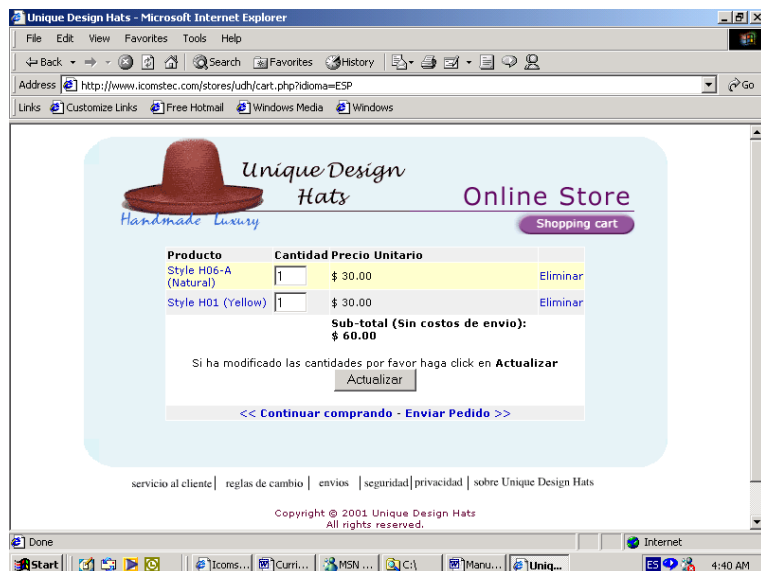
Unique Design Hats - Microsoft Internet Explorer

File Edit View Favorites Tools Help

Back Search Favorites History

Address http://www.icomstec.com/stores/udh/cart.php?idioma=ESP Go

Links Customize Links Free Hotmail Windows Media Windows

Unique Design Hats

Handmade Luxury

Online Store

Shopping cart

| Producto | Cantidad | Precio Unitario | |
|---|---|---|---|
| Style H06-A (Natural) | 1 | $ 30.00 | Eliminar |
| Style H01 (Yellow) | 1 | $ 30.00 | Eliminar |
| | | Sub-total (Sin costos de envio): $ 60.00 | |

Si ha modificado las cantidades por favor haga click en Actualizar

Actualizar

<< Continuar comprando - Enviar Pedido >>

servicio al cliente | reglas de cambio | envios | seguridad | privacidad | sobre Unique Design Hats

Copyright © 2001 Unique Design Hats
All rights reserved.

Done

Internet

Start Icoms... Curri... MSN ... C:\ Manu... Uniq...

ES 4:40 AM